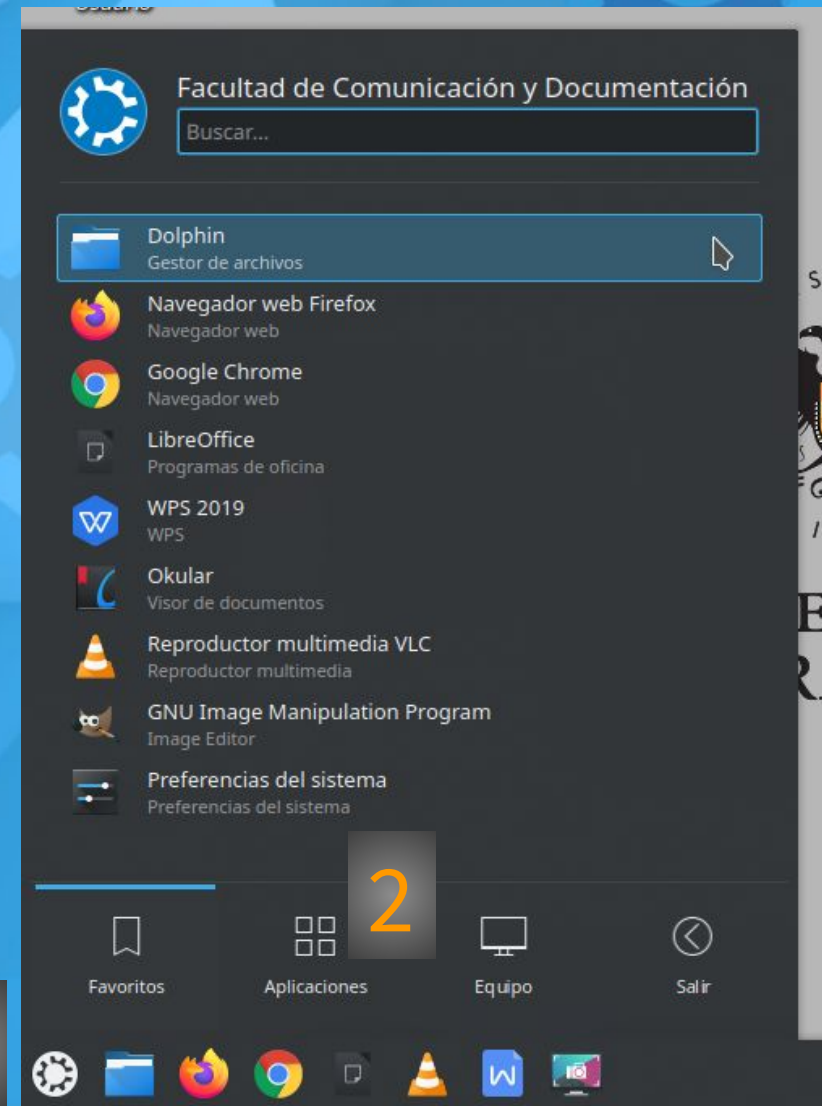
Facultad de Comunicación y Documentación

Buscar...

Dolphin
Gestor de archivos

Navegador web Firefox
Navegador web

Google Chrome
Navegador web

LibreOffice
Programas de oficina

WPS 2019
WPS

Okular
Visor de documentos

Reproductor multimedia VLC
Reproductor multimedia

GNU Image Manipulation Program
Image Editor

Preferencias del sistema
Preferencias del sistema

2

Favoritos Aplicaciones Equipo Salir